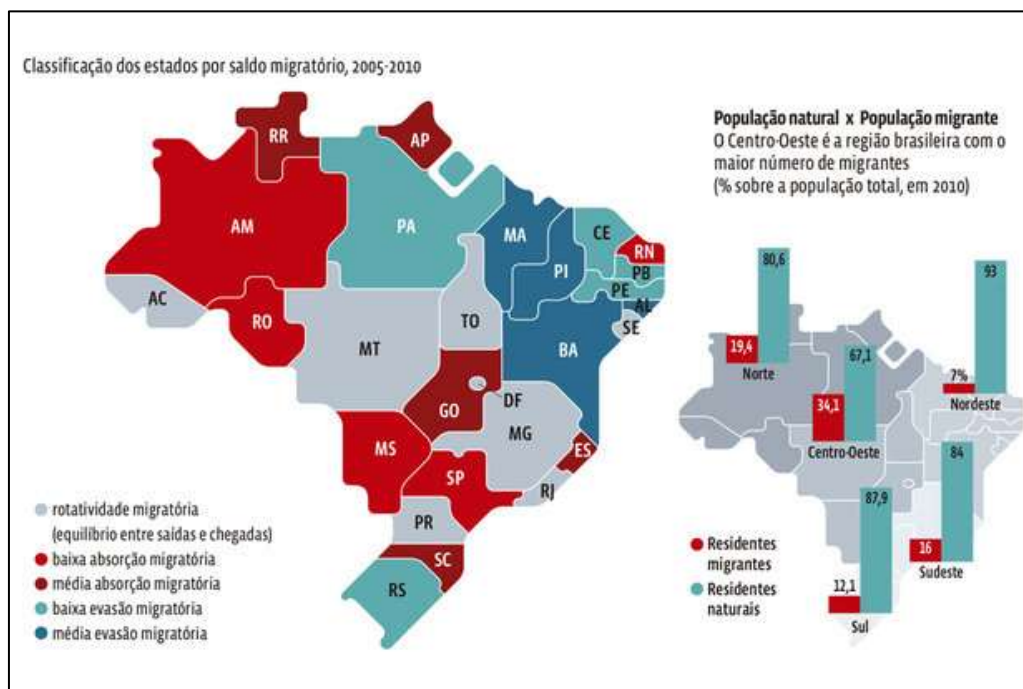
Classificação dos estados por saldo migratório, 2005-2010

RR
AP
AM
PA
MA
CE
RN
PI
PB
PE
AL
SE
AC
RO
TO
MT
BA
DF
GO
MG
MS
ES
SP
RJ
PR
SC
RS

rotatividade migratória (equilíbrio entre saídas e chegadas)
baixa absorção migratória
média absorção migratória
baixa evasão migratória
média evasão migratória

População natural x População migrante
O Centro-Oeste é a região brasileira com o maior número de migrantes
(% sobre a população total, em 2010)

80,6
19,4
Norte
93
7%
Nordeste
67,1
34,1
Centro-Oeste
84
16
Sudeste
87,9
12,1
Sul

Residentes migrantes
Residentes naturais